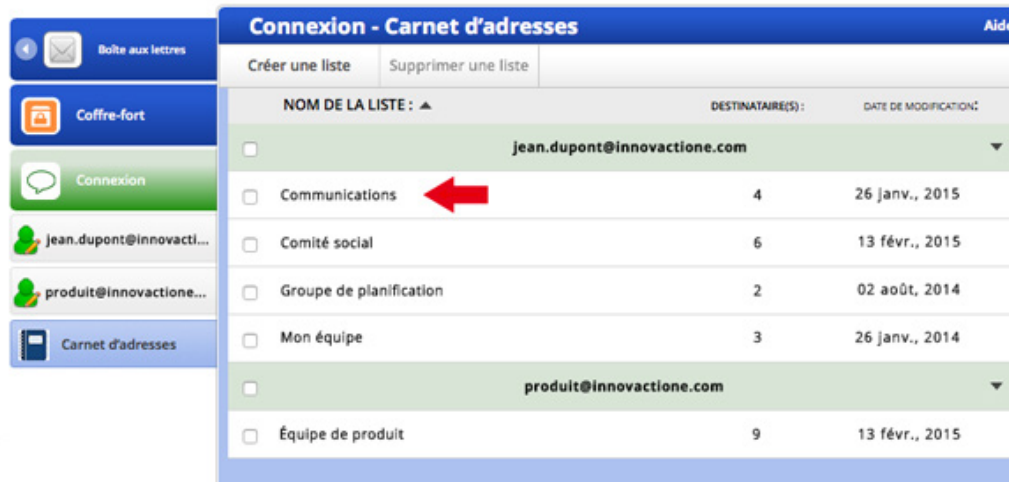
Boîte aux lettres

Coffre-fort

Connexion

jean.dupont@innovacti...

produit@innovactione...

Carnet d'adresses

Connexion - Carnet d'adresses

Aide

Créer une liste | Supprimer une liste

| NOM DE LA LISTE : ▲ | DESTINATAIRE(S) : | DATE DE MODIFICATION: |
|---|---|---|
| jean.dupont@innovactione.com | | |
| Communications | 4 | 26 janv., 2015 |
| Comité social | 6 | 13 févr., 2015 |
| Groupe de planification | 2 | 02 août, 2014 |
| Mon équipe | 3 | 26 janv., 2014 |
| produit@innovactione.com | | |
| Équipe de produit | 9 | 13 févr., 2015 |